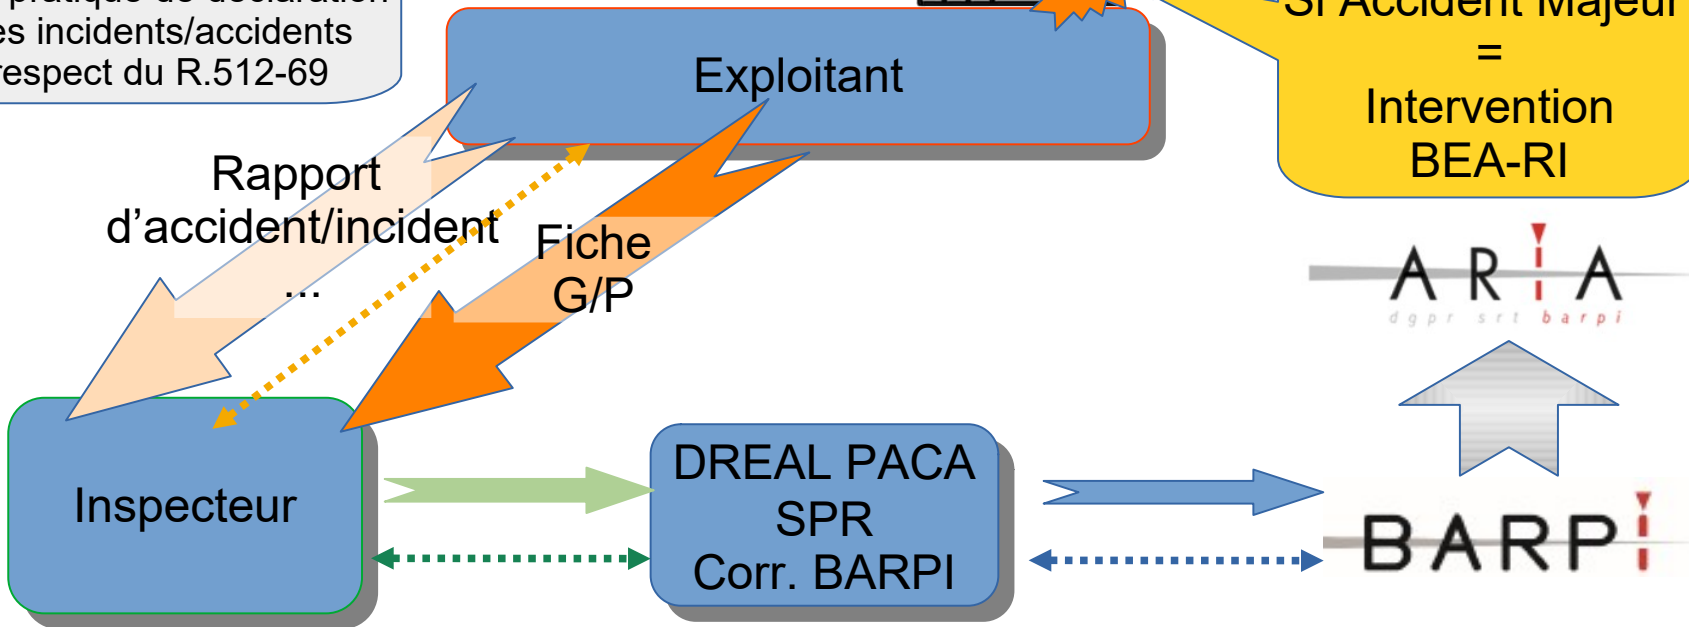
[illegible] pratique de déclaration
es incidents/accidents
respect du R.512-69

Exploitant

Si Accident Majeur
=
Intervention
BEA-RI

Rapport
d'accident/incident
...

Fiche
G/P

ARIA
dgpr srt barpi

Inspecteur

DREAL PACA
SPR
Corr. BARPI

BARPI